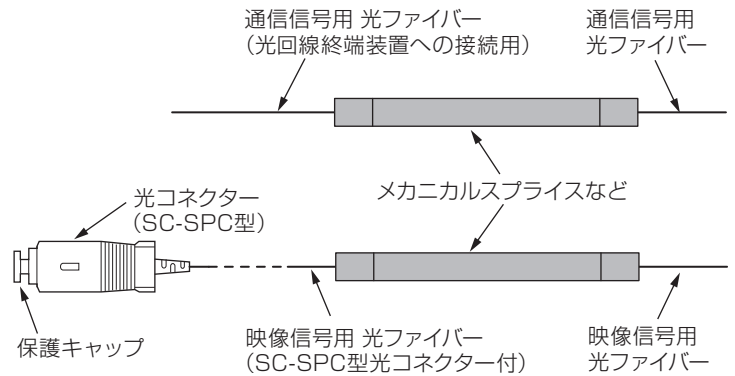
通信信号用 光ファイバー
（光回線終端装置への接続用）

通信信号用
光ファイバー

メカニカルスプライスなど

光コネクター
（SC-SPC型）

保護キャップ

映像信号用 光ファイバー
（SC-SPC型光コネクター付）

映像信号用
光ファイバー